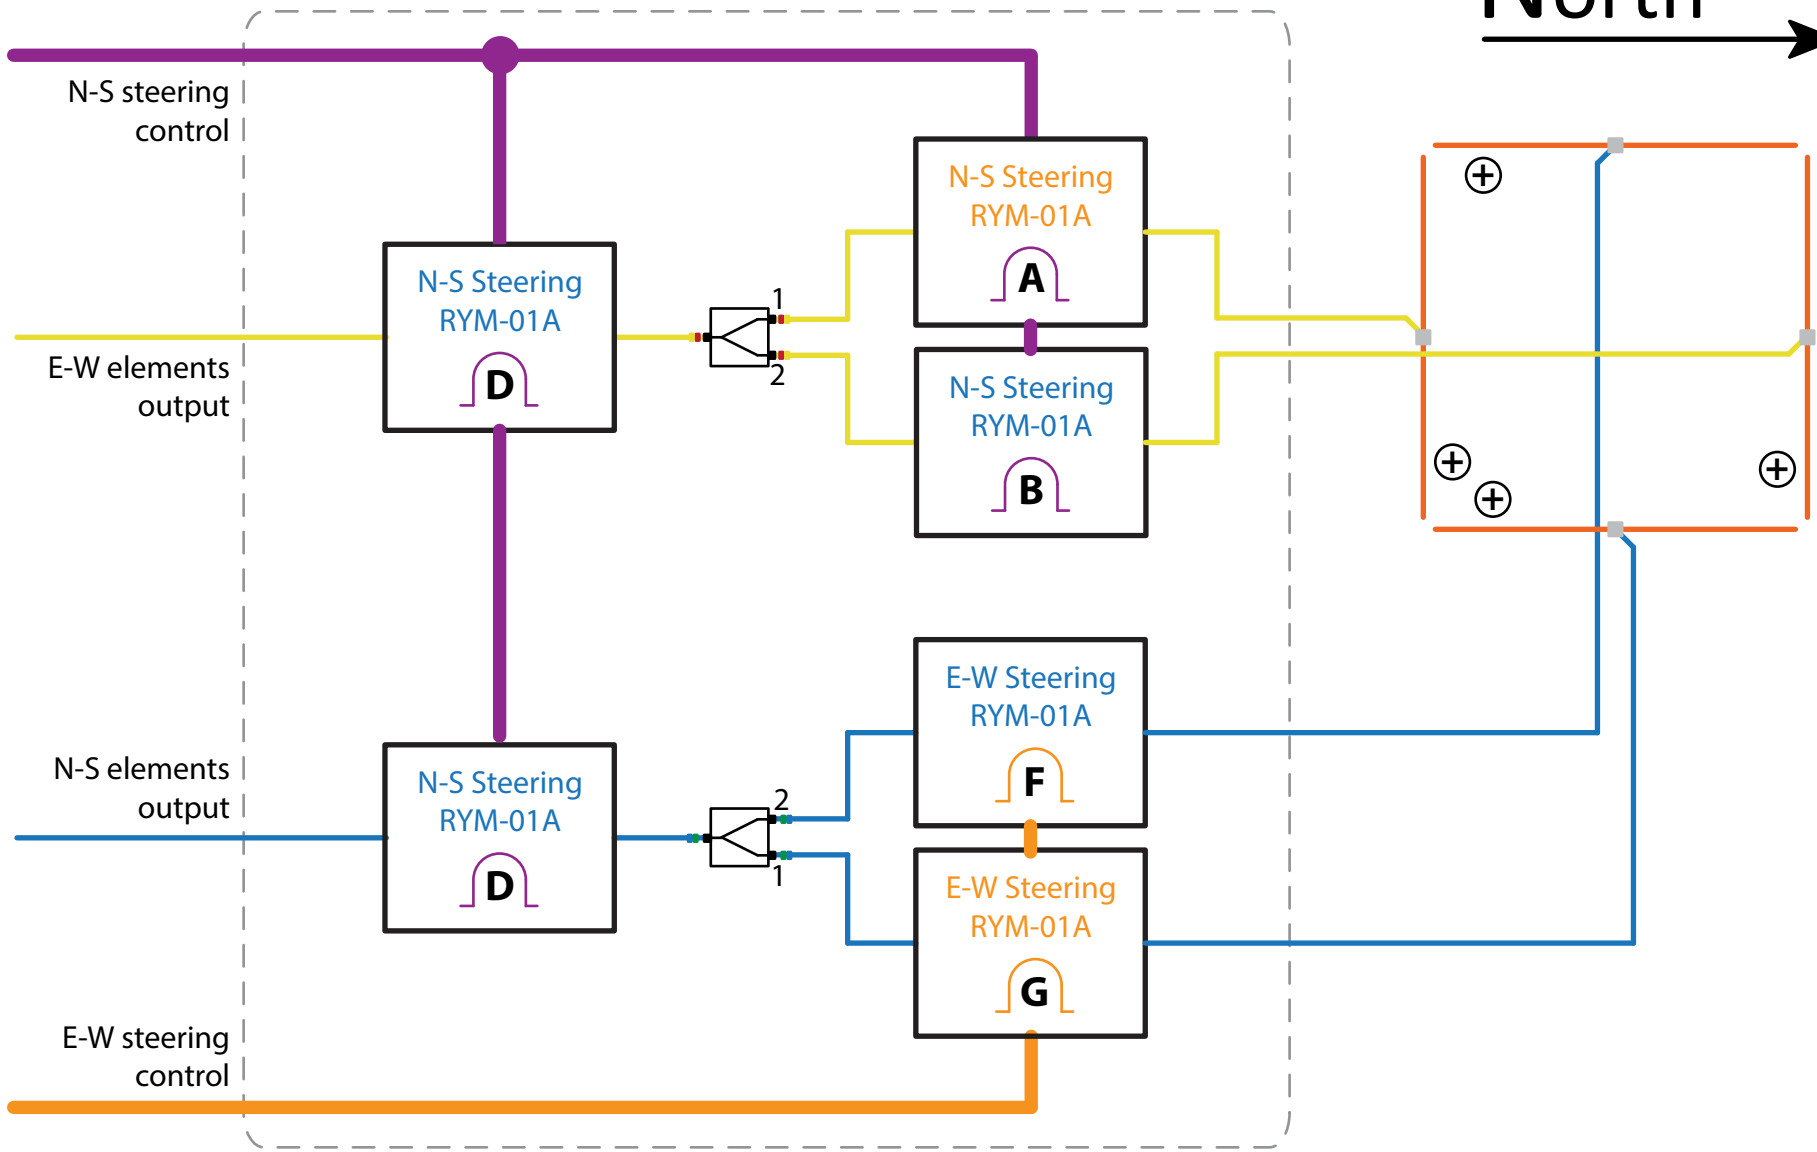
North

N-S steering control

E-W elements output

N-S elements output

E-W steering control

N-S Steering RYM-01A D

N-S Steering RYM-01A A

N-S Steering RYM-01A B

1

2

N-S Steering RYM-01A D

2

1

E-W Steering RYM-01A F

E-W Steering RYM-01A G

$\oplus$

$\oplus$

$\oplus$

$\oplus$